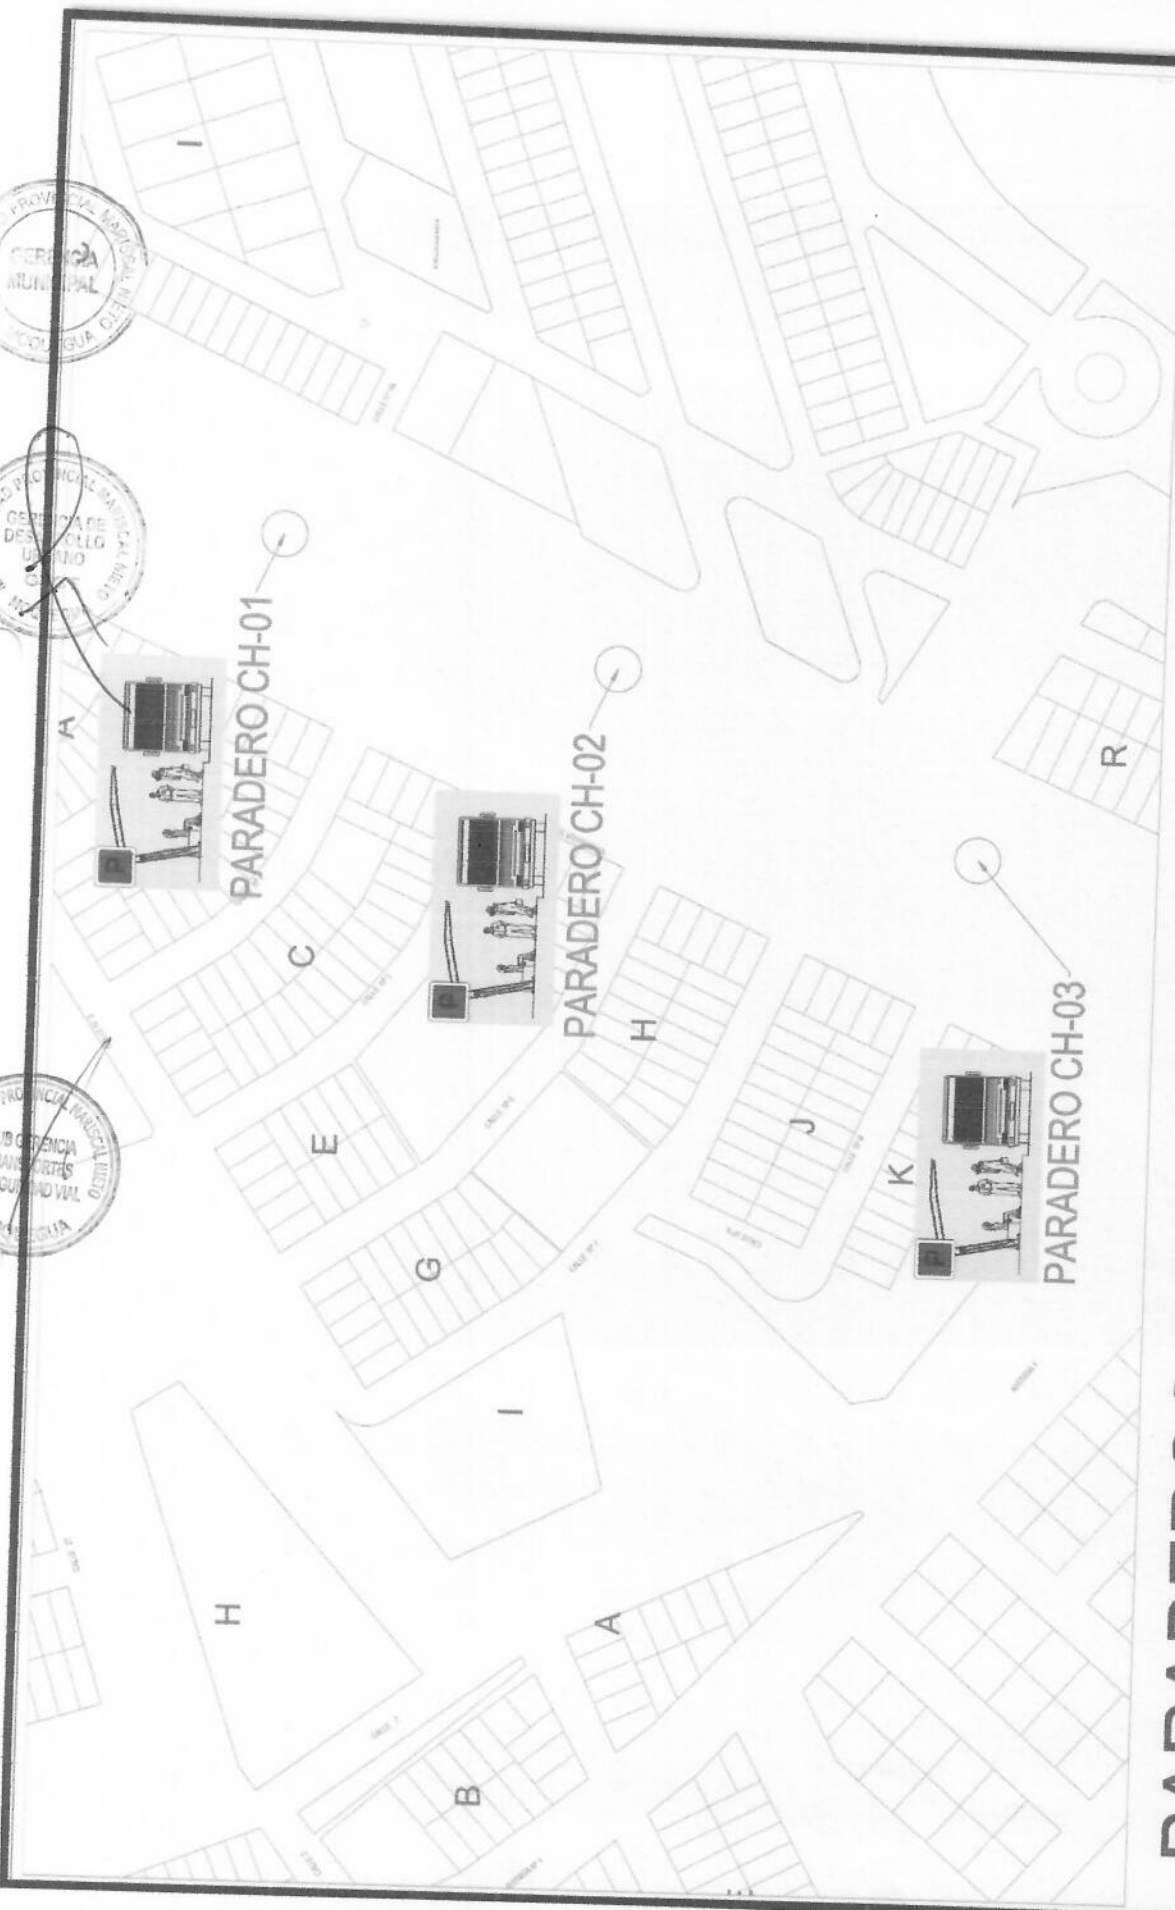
I

GERENCIA MUNICIPAL
PROVINCIAL MARISCAL NIETO
MOQUEGUA

PROVINCIAL MARISCAL NIETO
GERENCIA DE DESARROLLO URBANO
MOQUEGUA

PROVINCIAL MARISCAL NIETO
SUB GERENCIA TRANSPORTES SEGURIDAD VIAL
MOQUEGUA

A
P
PARADERO CH-01

C
P
PARADERO CH-02
H

E
G
J
K
P
PARADERO CH-03

R

I
H
A
B

PARADERO